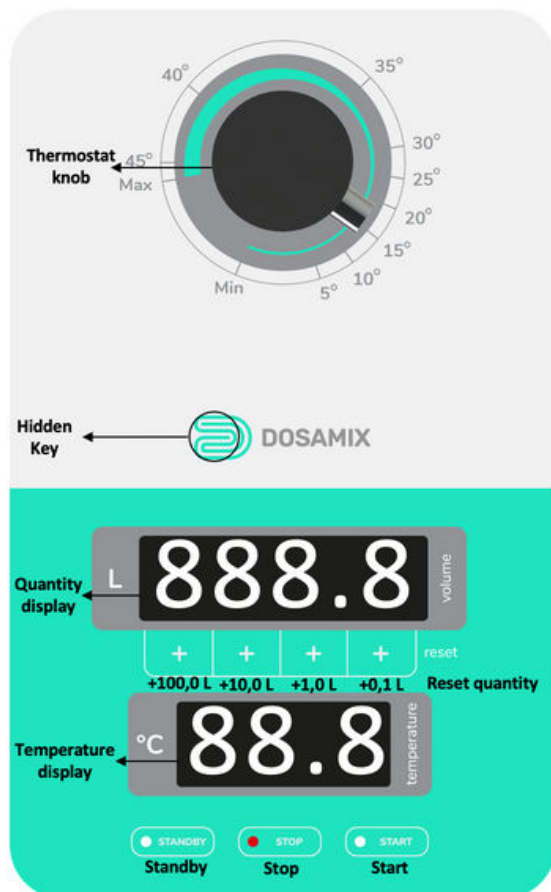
40°
35°
Thermostat knob
45°
Max
30°
25°
20°
15°
10°
5°
Min

Hidden Key
DOSAMIX

Quantity display
L
888.8
volume

+ + + +
reset
+100,0 L +10,0 L +1,0 L +0,1 L
Reset quantity

Temperature display
°C
88.8
temperature

STANDBY
Standby
STOP
Stop
START
Start